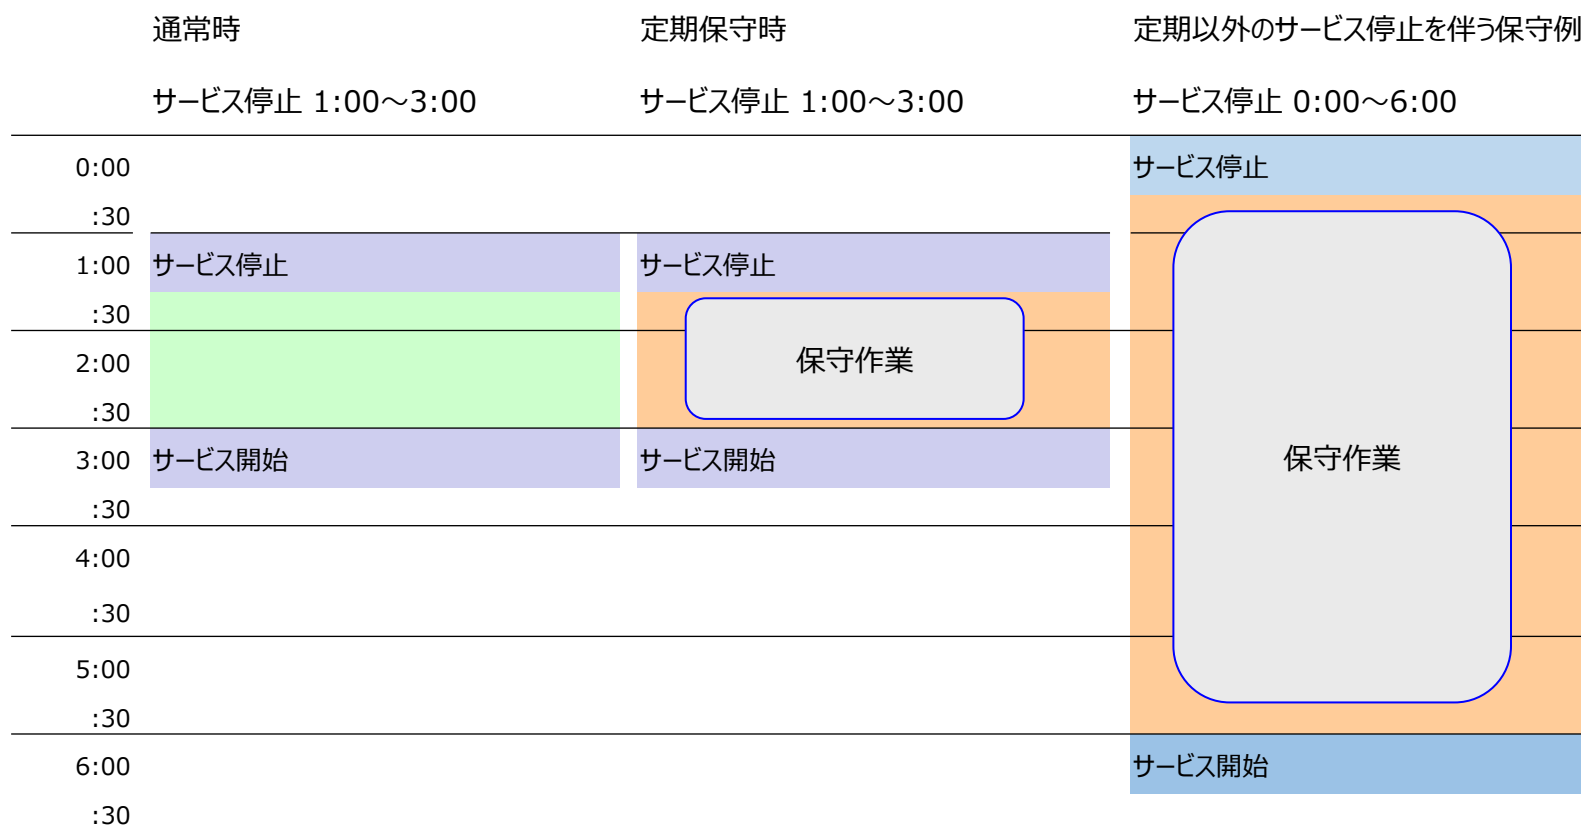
通常時

サービス停止 1:00～3:00

定期保守時

サービス停止 1:00～3:00

定期以外のサービス停止を伴う保守例

サービス停止 0:00～6:00

0:00
:30
1:00
:30
2:00
:30
3:00
:30
4:00
:30
5:00
:30
6:00
:30

サービス停止

サービス開始

サービス停止

保守作業

サービス開始

サービス停止

保守作業

サービス開始